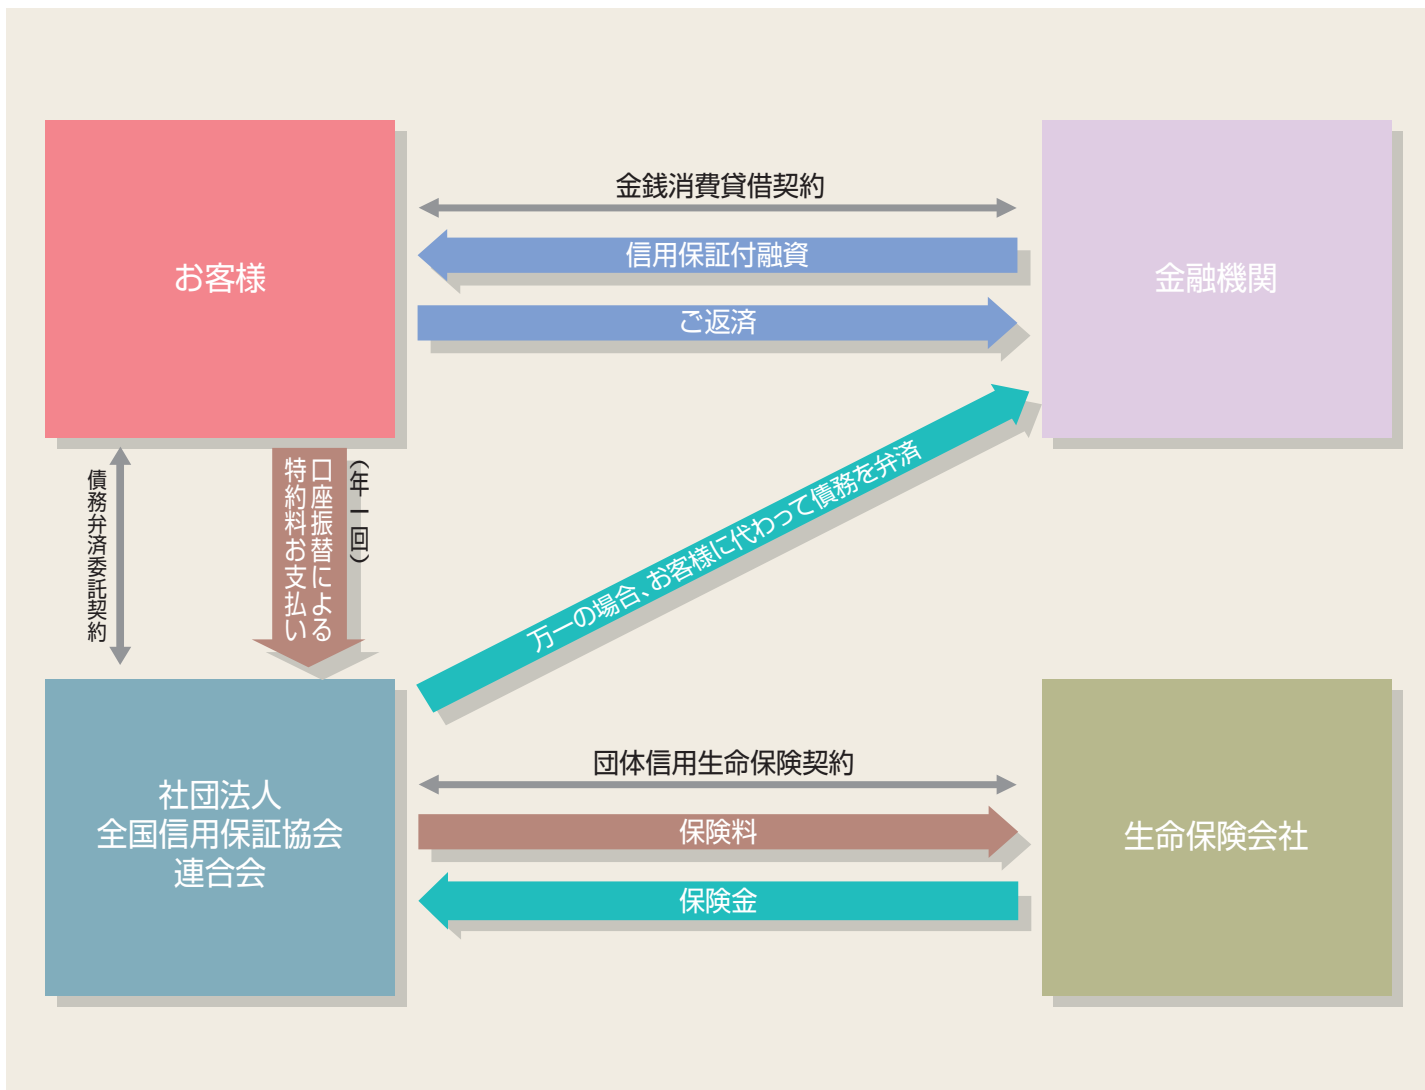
お客様

金銭消費貸借契約

信用保証付融資

ご返済

金融機関

債務弁済委託契約

口座振替による特約料お支払い（年一回）

万一の場合、お客様に代わって債務を弁済

社団法人
全国信用保証協会
連合会

団体信用生命保険契約

保険料

保険金

生命保険会社